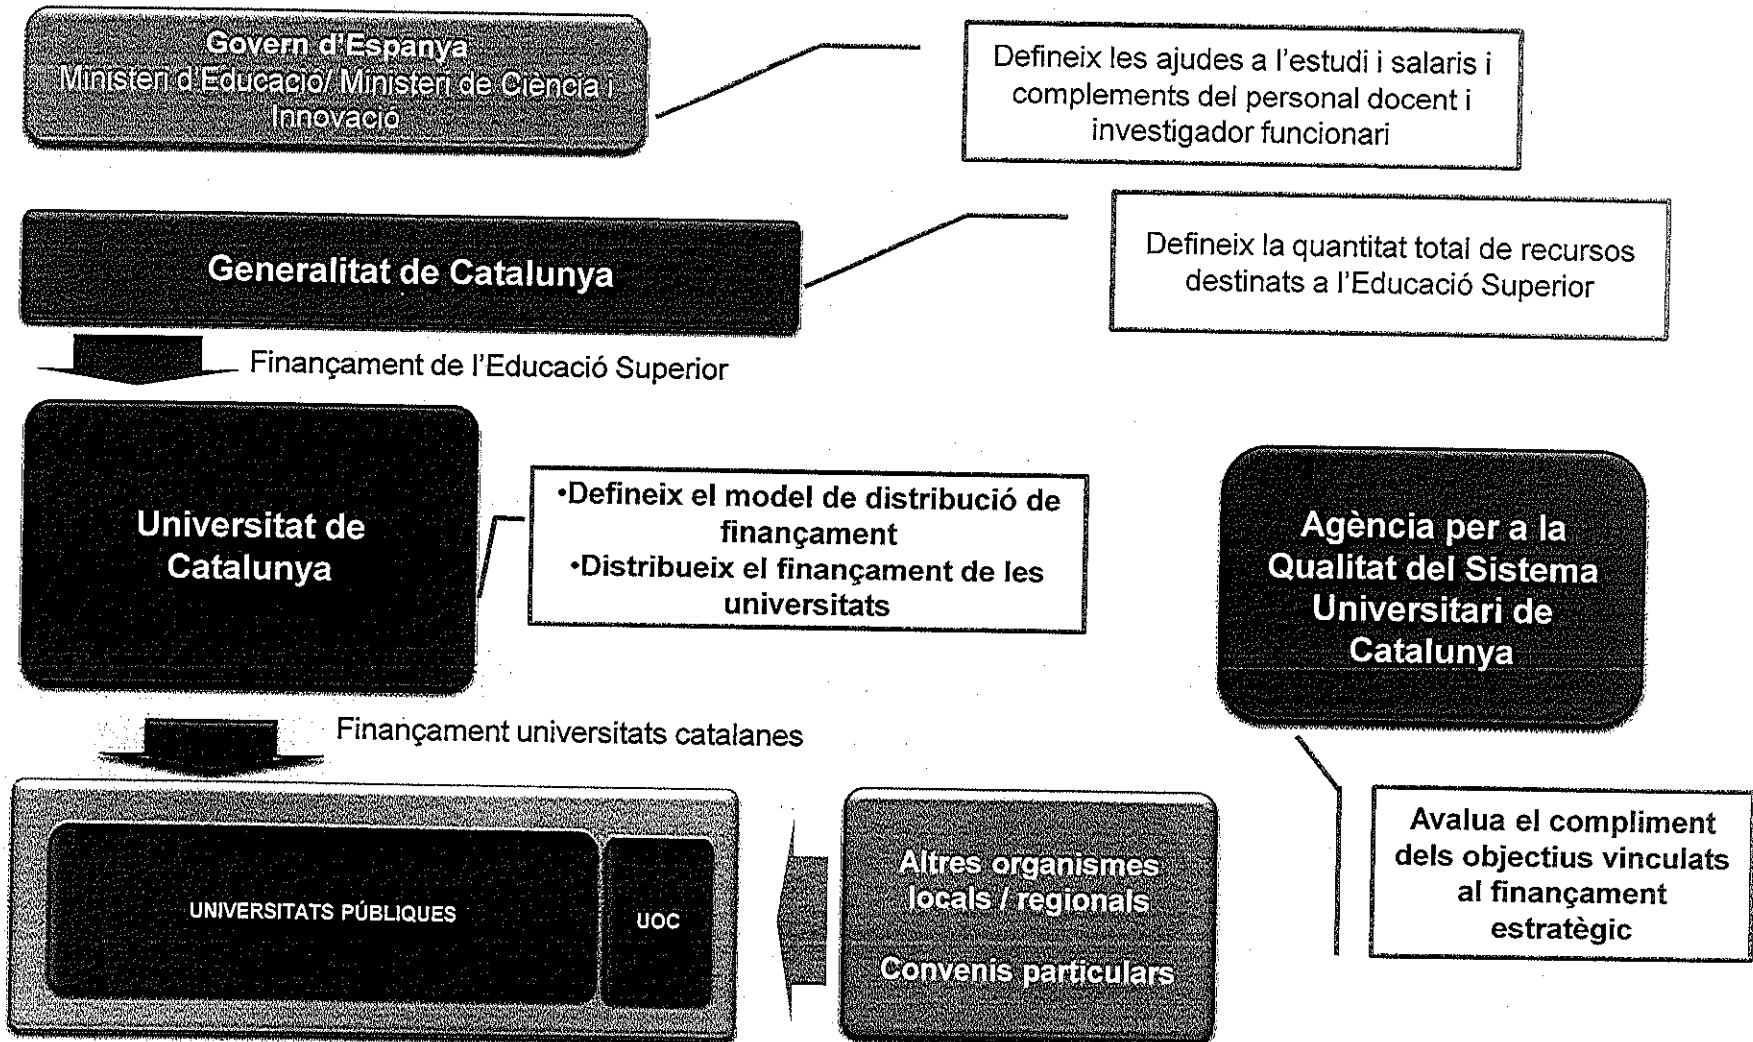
Govern d'Espanya
Ministeri d'Educació/ Ministeri de Ciència i Innovació

Defineix les ajudes a l'estudi i salaris i complements del personal docent i investigador funcionari

Generalitat de Catalunya

Defineix la quantitat total de recursos destinats a l'Educació Superior

Finançament de l'Educació Superior

Universitat de Catalunya

•Defineix el model de distribució de finançament
•Distribueix el finançament de les universitats

Agència per a la Qualitat del Sistema Universitari de Catalunya

Finançament universitats catalanes

UNIVERSITATS PÚBLIQUES

UOC

Altres organismes locals / regionals

Convenis particulars

Avalua el compliment dels objectius vinculats al finançament estratègic